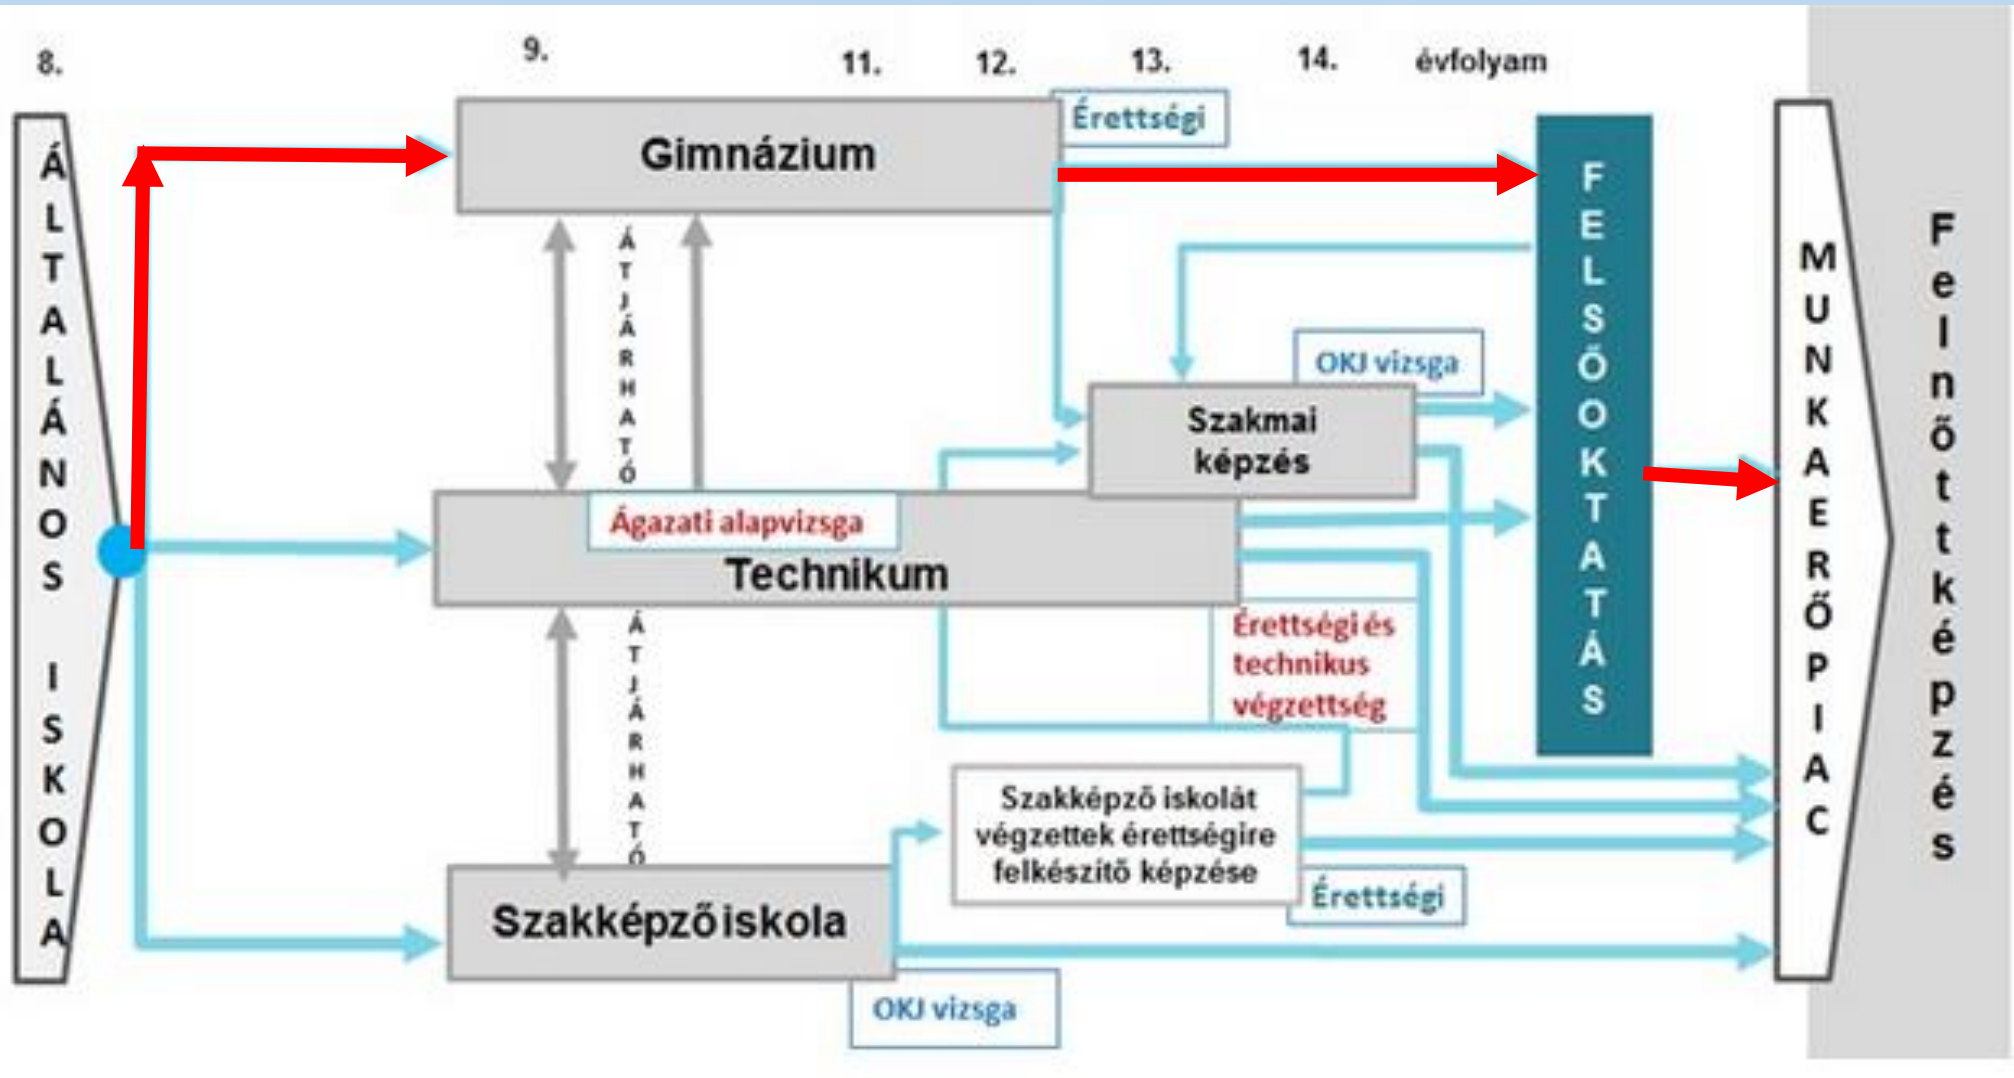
8.

9.

11.

12.

13.

14.

évfolyam

ÁLTALÁNOS ISKOLA

Gimnázium

Érettségi

ÁTJÁRHATÓ

FELSŐOKTATÁS

MUNKAERŐPIAC

Felnőttképzés

OKJ vizsga

Szakmai képzés

Ágazati alapvizsga

Technikum

ÁTJÁRHATÓ

Érettségi és technikus végzettség

Szakképző iskolát végzettek érettségire felkészítő képzése

Érettségi

Szakképzőiskola

OKJ vizsga